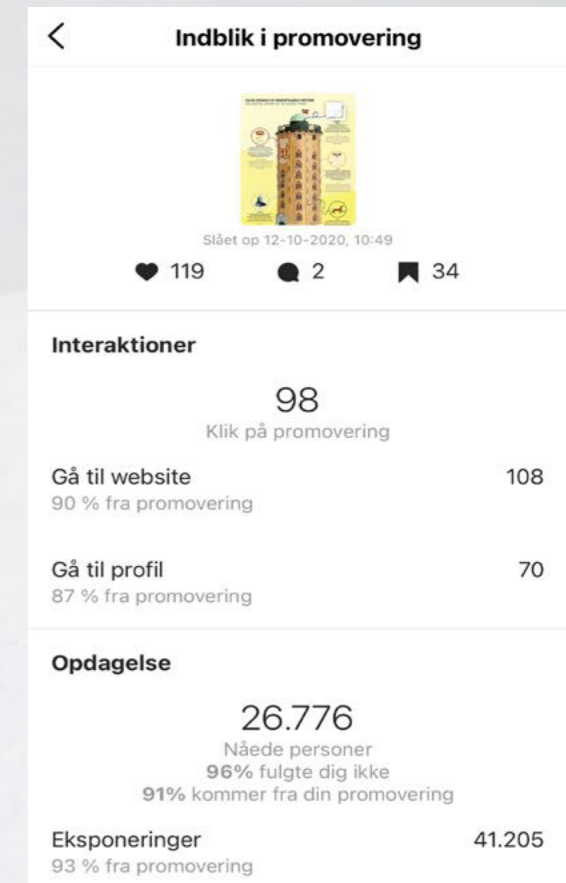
Indblik i promovering

Slået op 12-10-2020, 10:49

119 2 34

Interaktioner

98
Klik på promovering

Gå til website 108
90 % fra promovering

Gå til profil 70
87 % fra promovering

Opdagelse

26.776
Nåede personer
96% fulgte dig ikke
91% kommer fra din promovering

Eksponeringer 41.205
93 % fra promovering